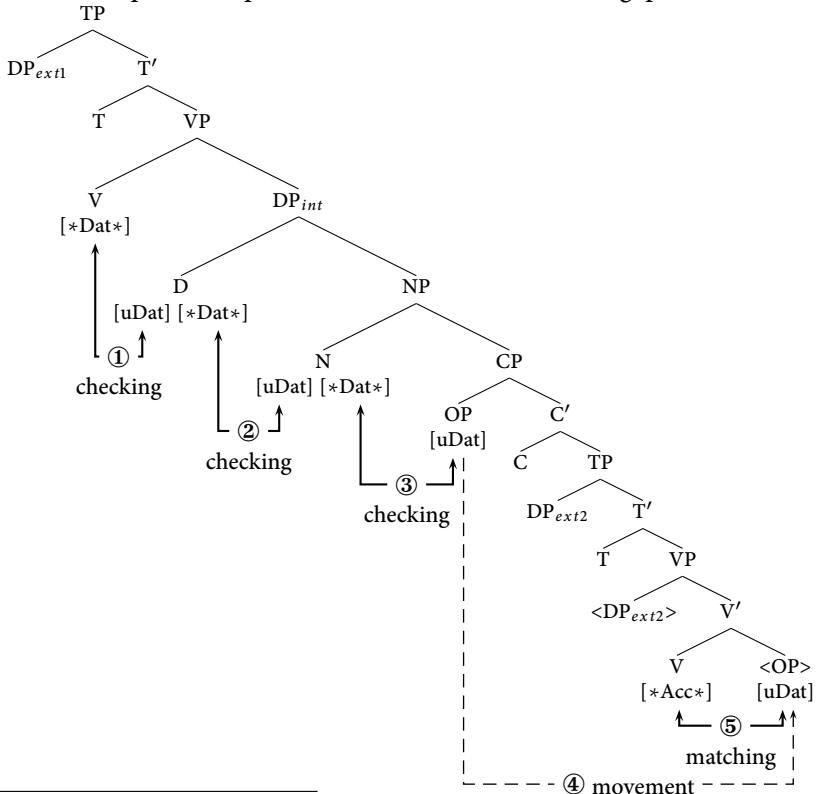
TP

DP$_{ext1}$

T′

T

VP

V
[∗Dat∗]

DP$_{int}$

D
[uDat] [∗Dat∗]

NP

① checking

N
[uDat] [∗Dat∗]

CP

② checking

OP
[uDat]

C′

C

TP

③ checking

DP$_{ext2}$

T′

T

VP

<DP$_{ext2}$>

V′

V
[∗Acc∗]

<OP>
[uDat]

⑤ matching

④ movement